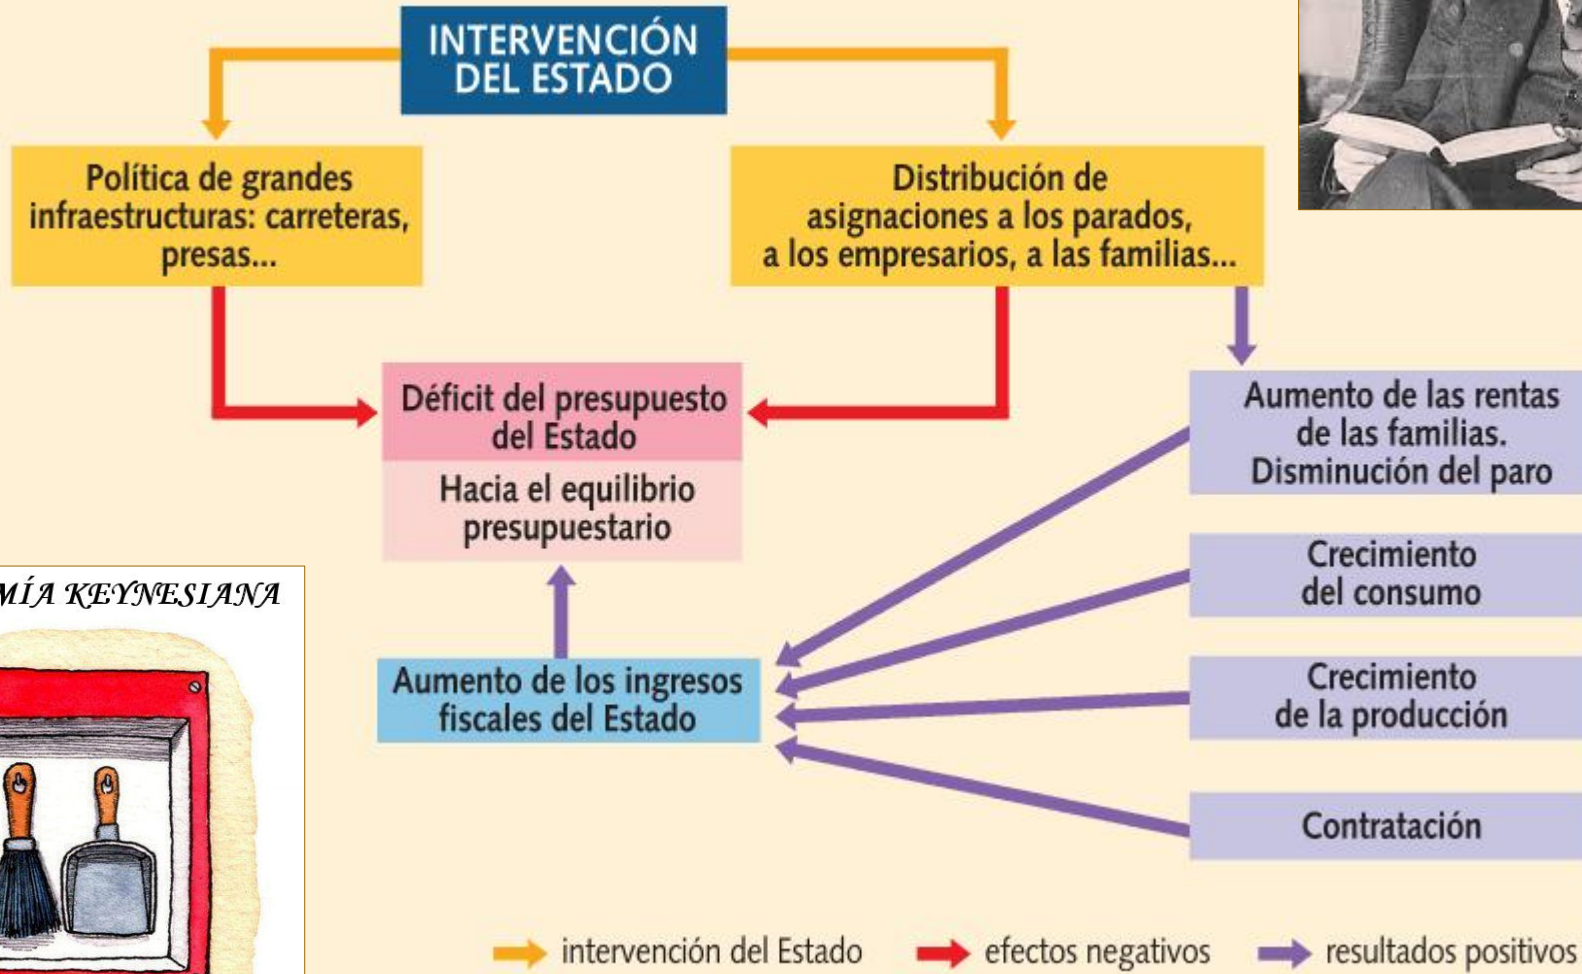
INTERVENCIÓN DEL ESTADO

Política de grandes infraestructuras: carreteras, presas...

Distribución de asignaciones a los parados, a los empresarios, a las familias...

Déficit del presupuesto del Estado

Hacia el equilibrio presupuestario

Aumento de las rentas de las familias. Disminución del paro

Crecimiento del consumo

Crecimiento de la producción

Contratación

Aumento de los ingresos fiscales del Estado

MÍA KEYNESIANA

intervención del Estado

efectos negativos

resultados positivos